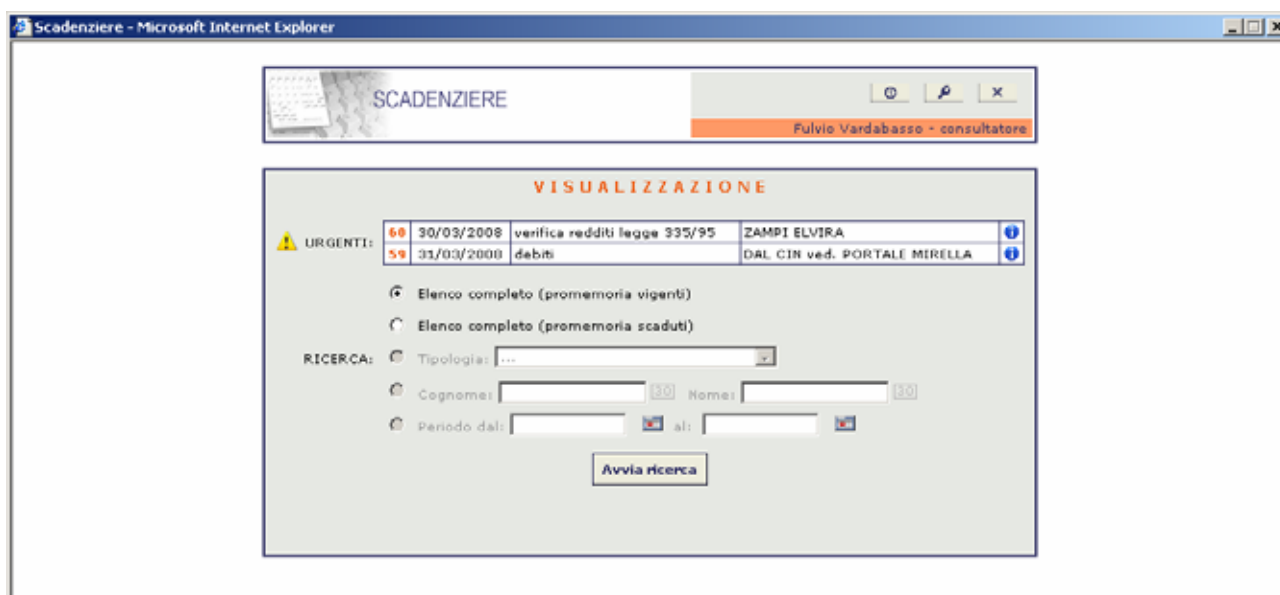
Scadenziere - Microsoft Internet Explorer

SCADENZIERE

Fulvio Vardabasso - consultatore

VISUALIZZAZIONE

URGENTI:

| 60 | 30/03/2008 | verifica redditi legge 335/95 | ZAMPI ELVIRA |
|---|---|---|---|
| 59 | 31/03/2008 | debiti | DAL CIN ved. PORTALE MIRELLA |

Elenco completo (promemoria vigenti)

Elenco completo (promemoria scaduti)

RICERCA: Tipologia: ---

Cognome: 30 Nome: 30

Periodo dal: al:

Avvia ricerca